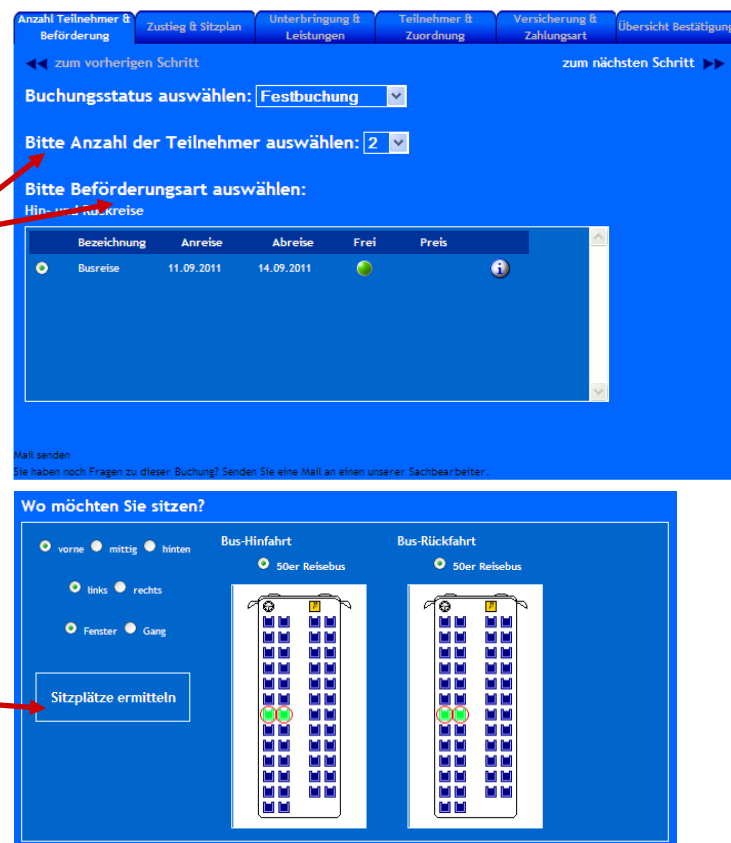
Anzahl Teilnehmer & Beförderung | Zustieg & Sitzplan | Unterbringung & Leistungen | Teilnehmer & Zuordnung | Versicherung & Zahlungsart | Übersicht Bestätigung

◀◀ zum vorherigen Schritt

zum nächsten Schritt ▶▶

Buchungsstatus auswählen: Festbuchung

Bitte Anzahl der Teilnehmer auswählen: 2

Bitte Beförderungsart auswählen:

Hin- und Rückreise

| Bezeichnung | Anreise | Abreise | Frei | Preis |
|---|---|---|---|---|
| Busreise | 11.09.2011 | 14.09.2011 | | |

Mail senden

Sie haben noch Fragen zu dieser Buchung? Senden Sie eine Mail an einen unserer Sachbearbeiter.

Wo möchten Sie sitzen?

vorne mittig hinten

links rechts

Fenster Gang

Sitzplätze ermitteln

Bus-Hinfahrt

50er Reisebus

Bus-Rückfahrt

50er Reisebus